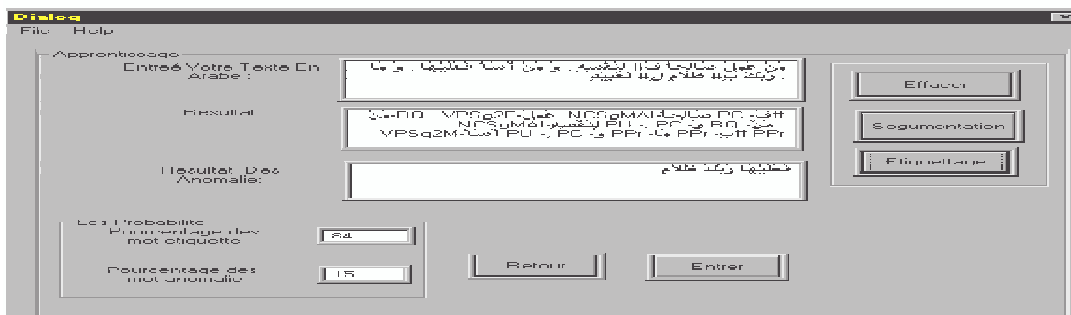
Dialog
File Help

Apprentissage

Entrée Votre Texte En Arabe :

من عمل صالحا فلنفسه . و من أساء فعليها . و ما ربك بظلام للعبيد

Resultat

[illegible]

Resultat Des Anomalie:

فعليها ربك ظلام

Les Probabilite

Pourcentage des mot etiquette

84

Pourcentage des mot anomalie

15

Retour

Entrer

Effacer

Segumentation

Etiquettage